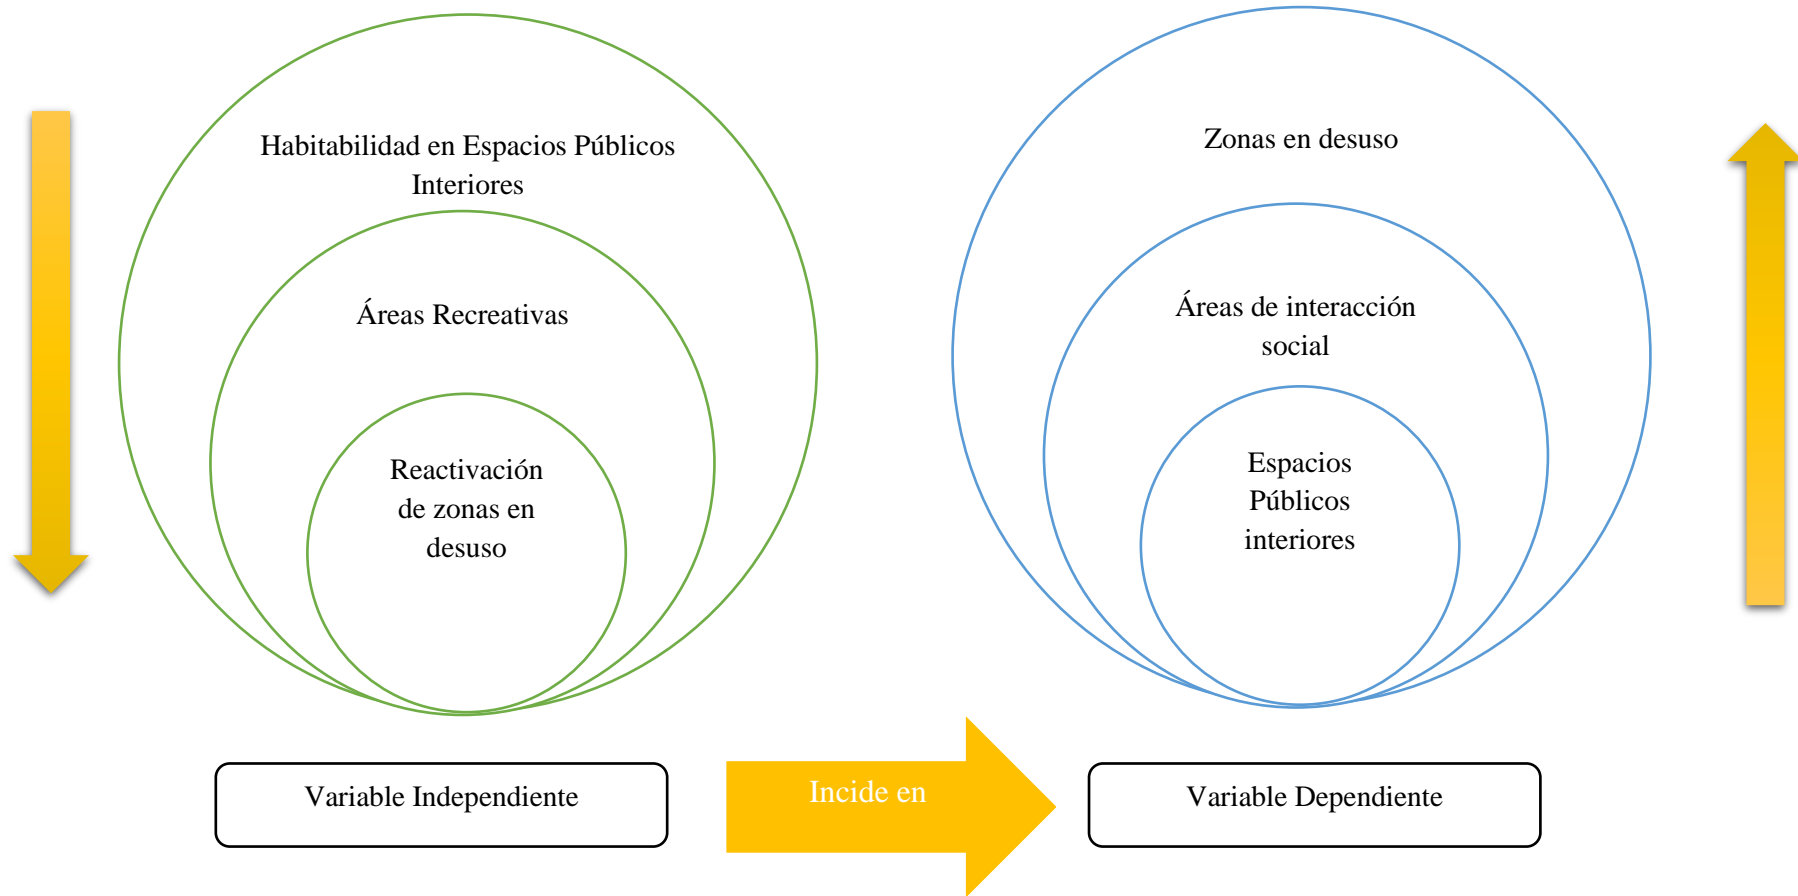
Habitabilidad en Espacios Públicos Interiores

Áreas Recreativas

Reactivación de zonas en desuso

Zonas en desuso

Áreas de interacción social

Espacios Públicos interiores

Variable Independiente

Incide en

Variable Dependiente